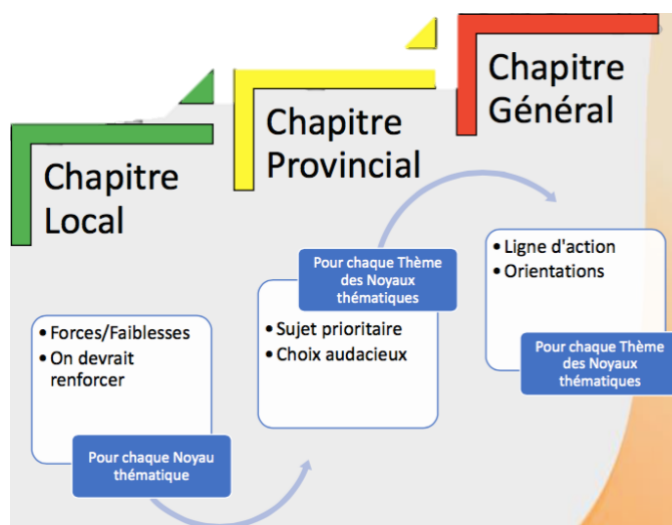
Chapitre Général

Chapitre Provincial

Chapitre Local

• Forces/Faiblesses
• On devrait renforcer

Pour chaque Noyau thématique

Pour chaque Thème des Noyaux thématiques

• Sujet prioritaire
• Choix audacieux

• Ligne d'action
• Orientations

Pour chaque Thème des Noyaux thématiques